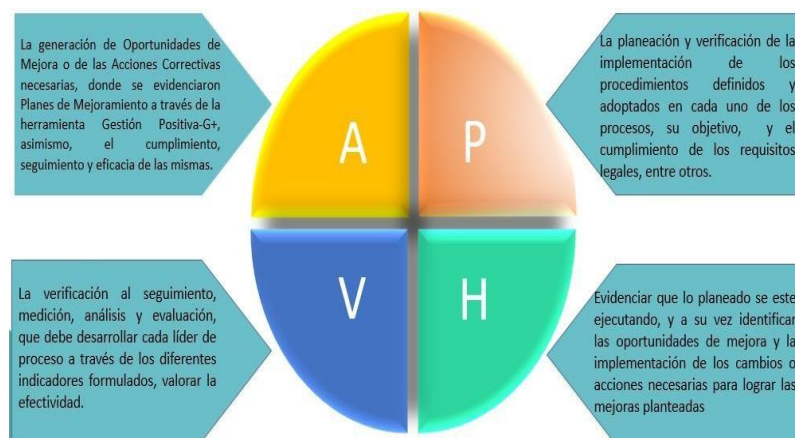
La generación de Oportunidades de Mejora o de las Acciones Correctivas necesarias, donde se evidenciaron Planes de Mejoramiento a través de la herramienta Gestión Positiva-G+, asimismo, el cumplimiento, seguimiento y eficacia de las mismas.

A

P

La planeación y verificación de la implementación de los procedimientos definidos y adoptados en cada uno de los procesos, su objetivo, y el cumplimiento de los requisitos legales, entre otros.

La verificación al seguimiento, medición, análisis y evaluación, que debe desarrollar cada líder de proceso a través de los diferentes indicadores formulados, valorar la efectividad.

V

H

Evidenciar que lo planeado se este ejecutando, y a su vez identificar las oportunidades de mejora y la implementación de los cambios o acciones necesarias para lograr las mejoras planteadas